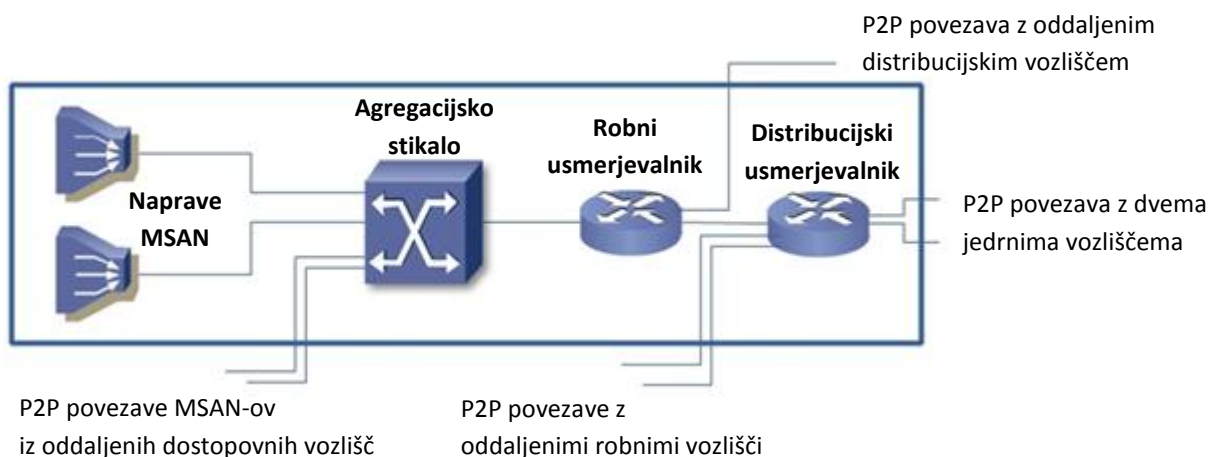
P2P povezava z oddaljenim distribucijskim vozliščem

Agregacijsko stikalo

Robni usmerjevalnik

Distribucijski usmerjevalnik

Naprave MSAN

P2P povezava z dvema jedrnima vozliščema

P2P povezave MSAN-ov iz oddaljenih dostopovnih vozlišč

P2P povezave z oddaljenimi robnimi vozlišči